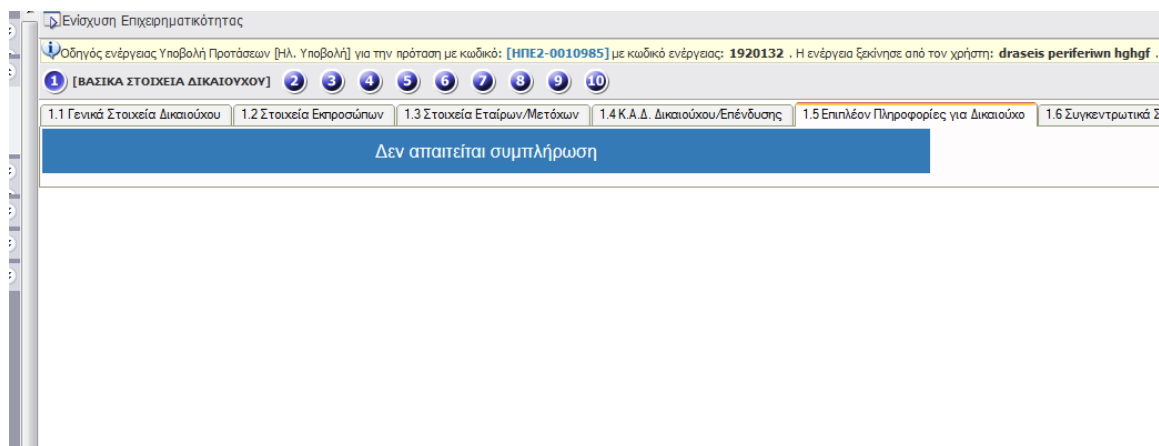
Ενίσχυση Επιχειρηματικότητας

Οδηγός ενέργειας Υποβολή Προτάσεων [Ηλ. Υποβολή] για την πρόταση με κωδικό: [ΗΠΕ2-0010985] με κωδικό ενέργειας: 1920132 . Η ενέργεια ξεκίνησε από τον χρήστη: draseis periferiwn hghgf .

1 [ΒΑΣΙΚΑ ΣΤΟΙΧΕΙΑ ΔΙΚΑΙΟΥΧΟΥ] 2 3 4 5 6 7 8 9 10

1.1 Γενικά Στοιχεία Δικαιούχου | 1.2 Στοιχεία Εκπροσώπων | 1.3 Στοιχεία Εταίρων/Μετόχων | 1.4 Κ.Α.Δ. Δικαιούχου/Επένδυσης | 1.5 Επιπλέον Πληροφορίες για Δικαιούχο | 1.6 Συγκεντρωτικά Σ

Δεν απαιτείται συμπλήρωση